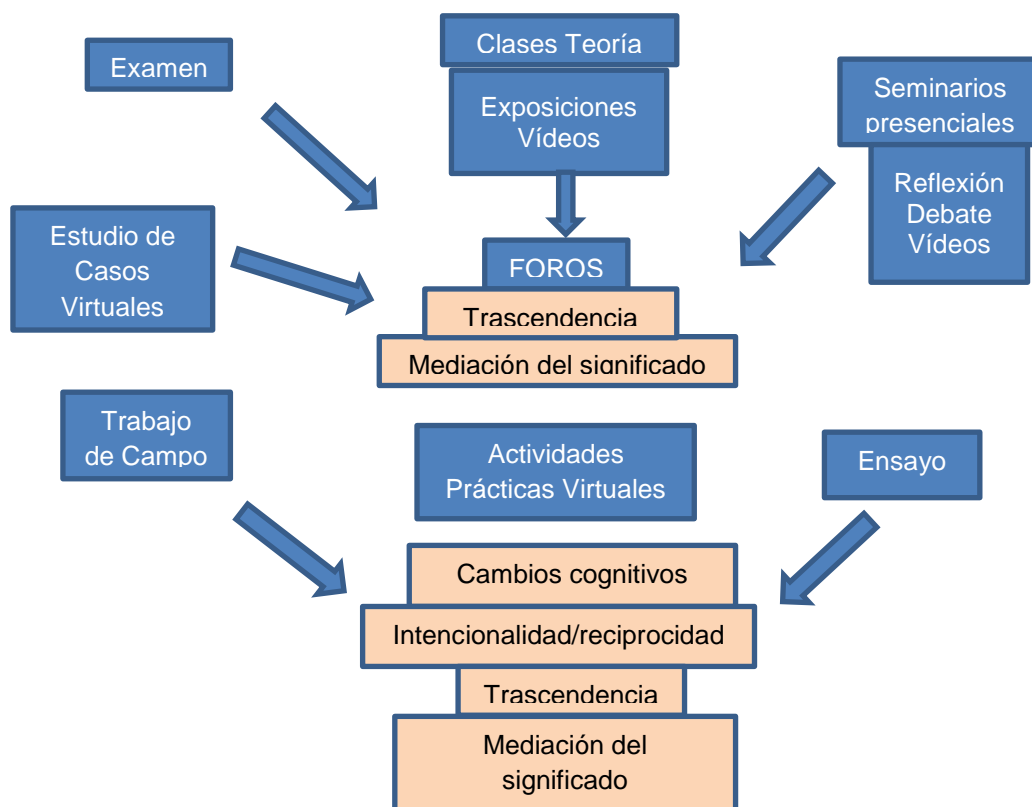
Clases Teoría

Examen

Exposiciones Vídeos

Seminarios presenciales

Reflexión Debate Vídeos

Estudio de Casos Virtuales

FOROS

Trascendencia

Mediación del significado

Trabajo de Campo

Actividades Prácticas Virtuales

Ensayo

Cambios cognitivos

Intencionalidad/reciprocidad

Trascendencia

Mediación del significado